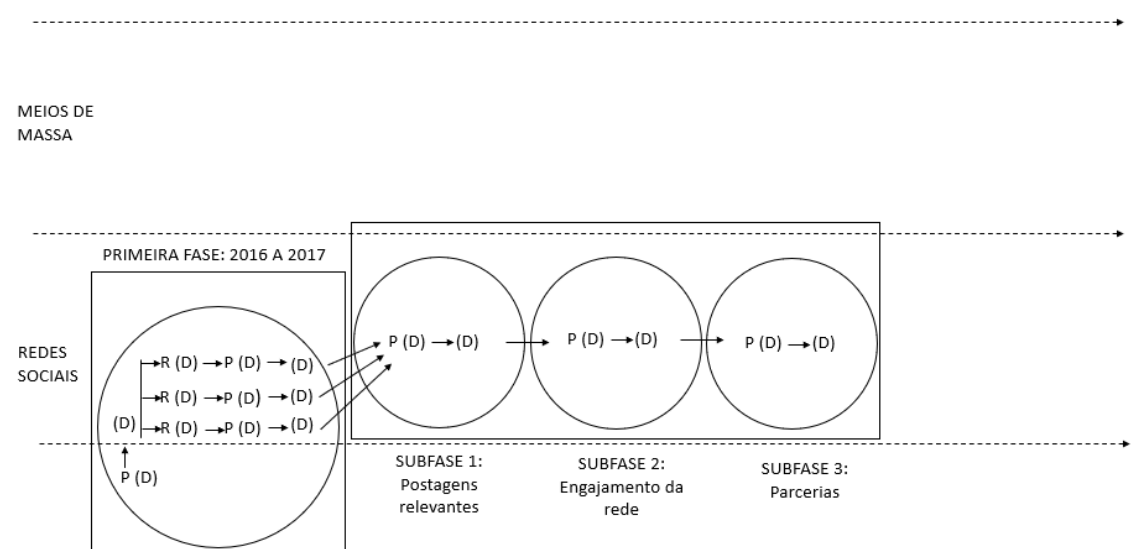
MEIOS DE MASSA

PRIMEIRA FASE: 2016 A 2017

REDES SOCIAIS

R (D) → P (D) → (D)
R (D) → P (D) → (D)
R (D) → P (D) → (D)
(D)
P (D)

P (D) → (D)

P (D) → (D)

P (D) → (D)

SUBFASE 1: Postagens relevantes

SUBFASE 2: Engajamento da rede

SUBFASE 3: Parcerias